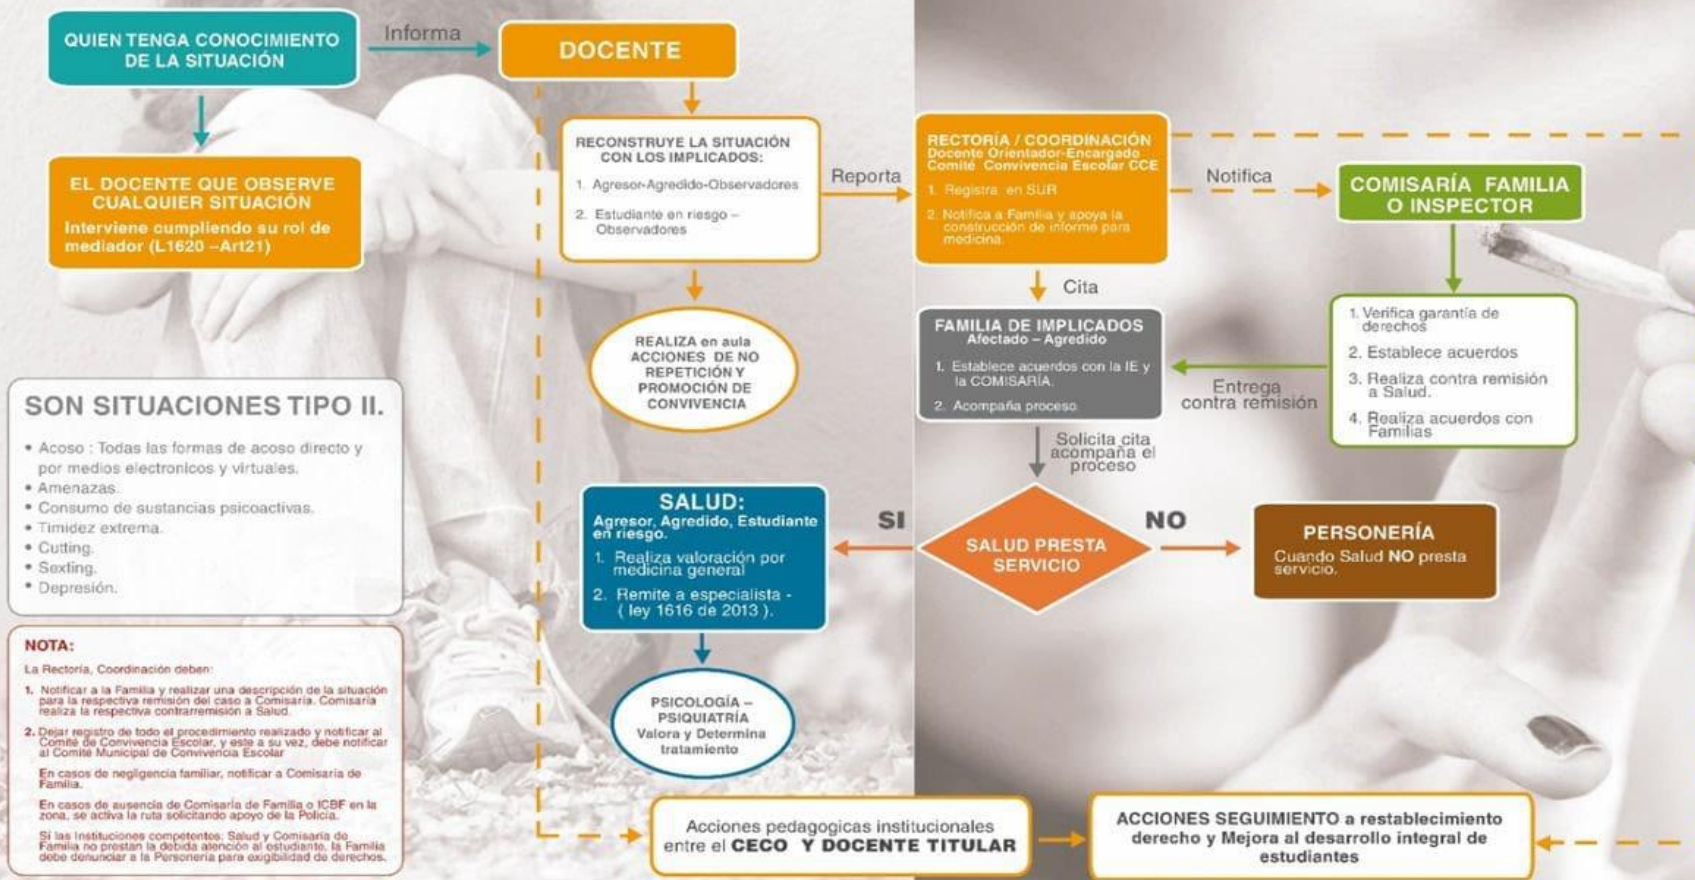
QUIEN TENGA CONOCIMIENTO DE LA SITUACIÓN

Informa

DOCENTE

EL DOCENTE QUE OBSERVE CUALQUIER SITUACIÓN
Interviene cumpliendo su rol de mediador (L1620 –Art21)

RECONSTRUYE LA SITUACIÓN CON LOS IMPLICADOS:
1. Agresor-Agredido-Observadores
2. Estudiante en riesgo – Observadores

Reporta

RECTORÍA / COORDINACIÓN
Docente Orientador-Encargado Comité Convivencia Escolar CCE
1. Registra en SUR
2. Notifica a Familia y apoya la construcción de informe para medicina.

Notifica

COMISARÍA FAMILIA O INSPECTOR

REALIZA en aula ACCIONES DE NO REPETICIÓN Y PROMOCIÓN DE CONVIVENCIA

Cita

FAMILIA DE IMPLICADOS
Afectado – Agredido
1. Establece acuerdos con la IE y la COMISARÍA.
2. Acompaña proceso

1. Verifica garantía de derechos
2. Establece acuerdos
3. Realiza contra remisión a Salud.
4. Realiza acuerdos con Familias

Entrega contra remisión

SON SITUACIONES TIPO II.
• Acoso : Todas las formas de acoso directo y por medios electronicos y virtuales.
• Amenazas.
• Consumo de sustancias psicoactivas.
• Timidez extrema.
• Cutting.
• Sexting.
• Depresión.

Solicita cita acompaña el proceso

SALUD:
Agresor, Agredido, Estudiante en riesgo.
1. Realiza valoración por medicina general
2. Remite a especialista - ( ley 1616 de 2013 ).

SI

SALUD PRESTA SERVICIO

NO

PERSONERÍA
Cuando Salud NO presta servicio.

NOTA:
La Rectoria, Coordinación deben:
1. Notificar a la Familia y realizar una descripción de la situación para la respectiva remisión del caso a Comisaría. Comisaría realiza la respectiva contrarremisión a Salud.
2. Dejar registro de todo el procedimiento realizado y notificar al Comité de Convivencia Escolar, y este a su vez, debe notificar al Comité Municipal de Convivencia Escolar
En casos de negligencia familiar, notificar a Comisaría de Familia.
En casos de ausencia de Comisaría de Familia o ICBF en la zona, se activa la ruta solicitando apoyo de la Policía.
Si las Instituciones competentes: Salud y Comisaría de Familia no prestan la debida atención al estudiante, la Familia debe denunciar a la Personería para exigibilidad de derechos.

PSICOLOGÍA – PSIQUIATRÍA
Valora y Determina tratamiento

Acciones pedagogicas institucionales entre el CECO Y DOCENTE TITULAR

ACCIONES SEGUIMIENTO a restablecimiento derecho y Mejora al desarrollo integral de estudiantes